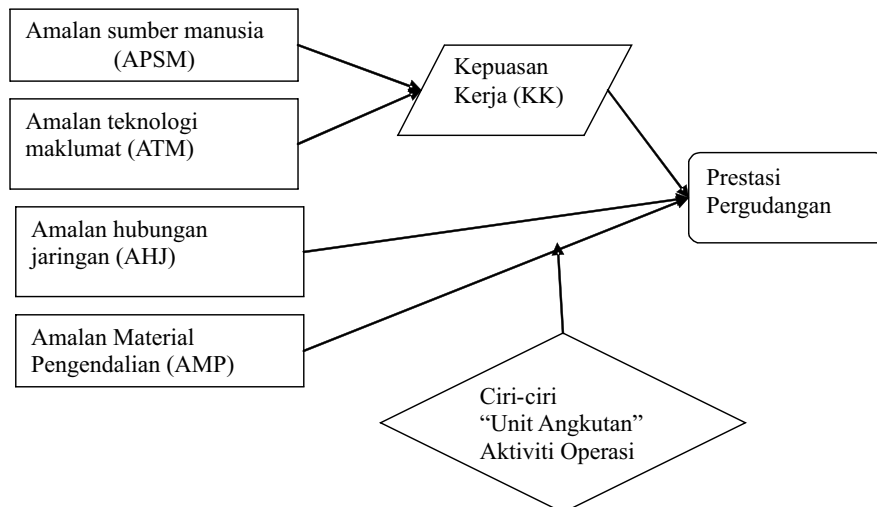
Amalan sumber manusia (APSM)

Amalan teknologi maklumat (ATM)

Kepuasan Kerja (KK)

Prestasi Pergudangan

Amalan hubungan jaringan (AHJ)

Amalan Material Pengendalian (AMP)

Ciri-ciri "Unit Angkutan" Aktiviti Operasi